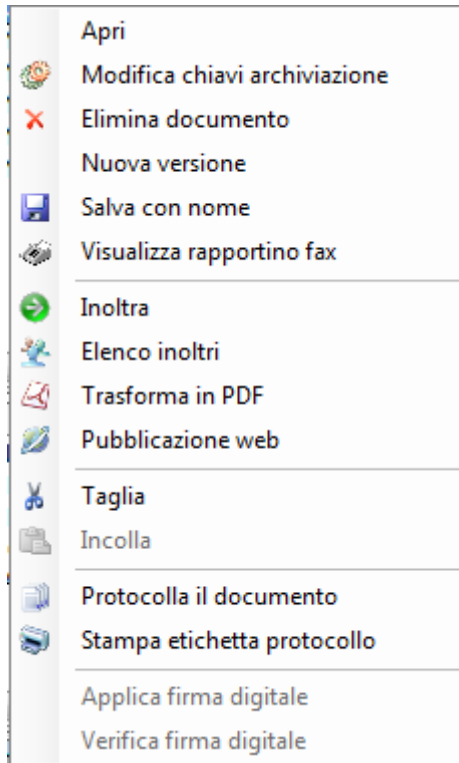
Apri
Modifica chiavi archiviazione
Elimina documento
Nuova versione
Salva con nome
Visualizza rapportino fax

Inoltra
Elenco inoltri
Trasforma in PDF
Pubblicazione web

Taglia
Incolla

Protocolla il documento
Stampa etichetta protocollo

Applica firma digitale
Verifica firma digitale